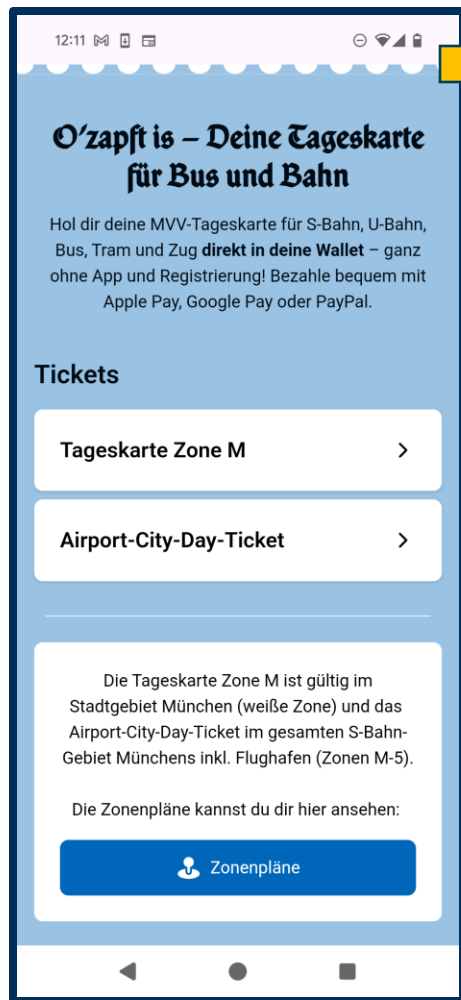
12:11

O'zapft is – Deine Tageskarte für Bus und Bahn

Hol dir deine MVV-Tageskarte für S-Bahn, U-Bahn, Bus, Tram und Zug **direkt in deine Wallet** – ganz ohne App und Registrierung! Bezahle bequem mit Apple Pay, Google Pay oder PayPal.

Tickets

Tageskarte Zone M

Airport-City-Day-Ticket

Die Tageskarte Zone M ist gültig im Stadtgebiet München (weiße Zone) und das Airport-City-Day-Ticket im gesamten S-Bahn-Gebiet Münchens inkl. Flughafen (Zonen M-5).

Die Zonenpläne kannst du dir hier ansehen:

Zonenpläne